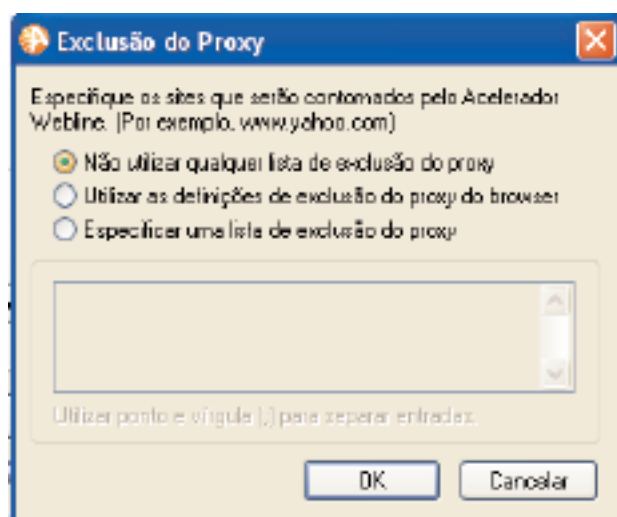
Exclusão do Proxy

Especifique os sites que serão contornados pelo Acelerador Webline. (Por exemplo, www.yahoo.com)

Não utilizar qualquer lista de exclusão do proxy
Utilizar as definições de exclusão do proxy do browser
Especificar uma lista de exclusão do proxy

Utilizar ponto e vírgula (;) para separar entradas.

OK
Cancelar